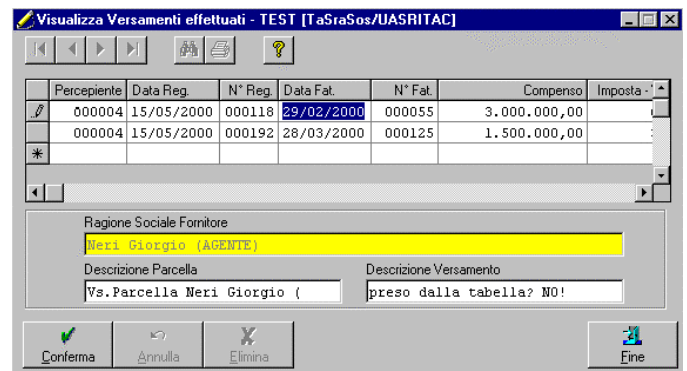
Visualizza Versamenti effettuati - TEST [TaSraSos/UASRITAC]

?

| | Percepiente | Data Reg. | N° Reg. | Data Fat. | N° Fat. | Compenso | Imposta |
|---|---|---|---|---|---|---|---|
| | 000004 | 15/05/2000 | 000118 | 29/02/2000 | 000055 | 3.000.000,00 | |
| | 000004 | 15/05/2000 | 000192 | 28/03/2000 | 000125 | 1.500.000,00 | |
| * | | | | | | | |

Ragione Sociale Fornitore
Neri Giorgio (AGENTE)

Descrizione Parcella
Vs.Parcella Neri Giorgio (

Descrizione Versamento
preso dalla tabella? NO!

Conferma
Annulla
Elimina
Fine